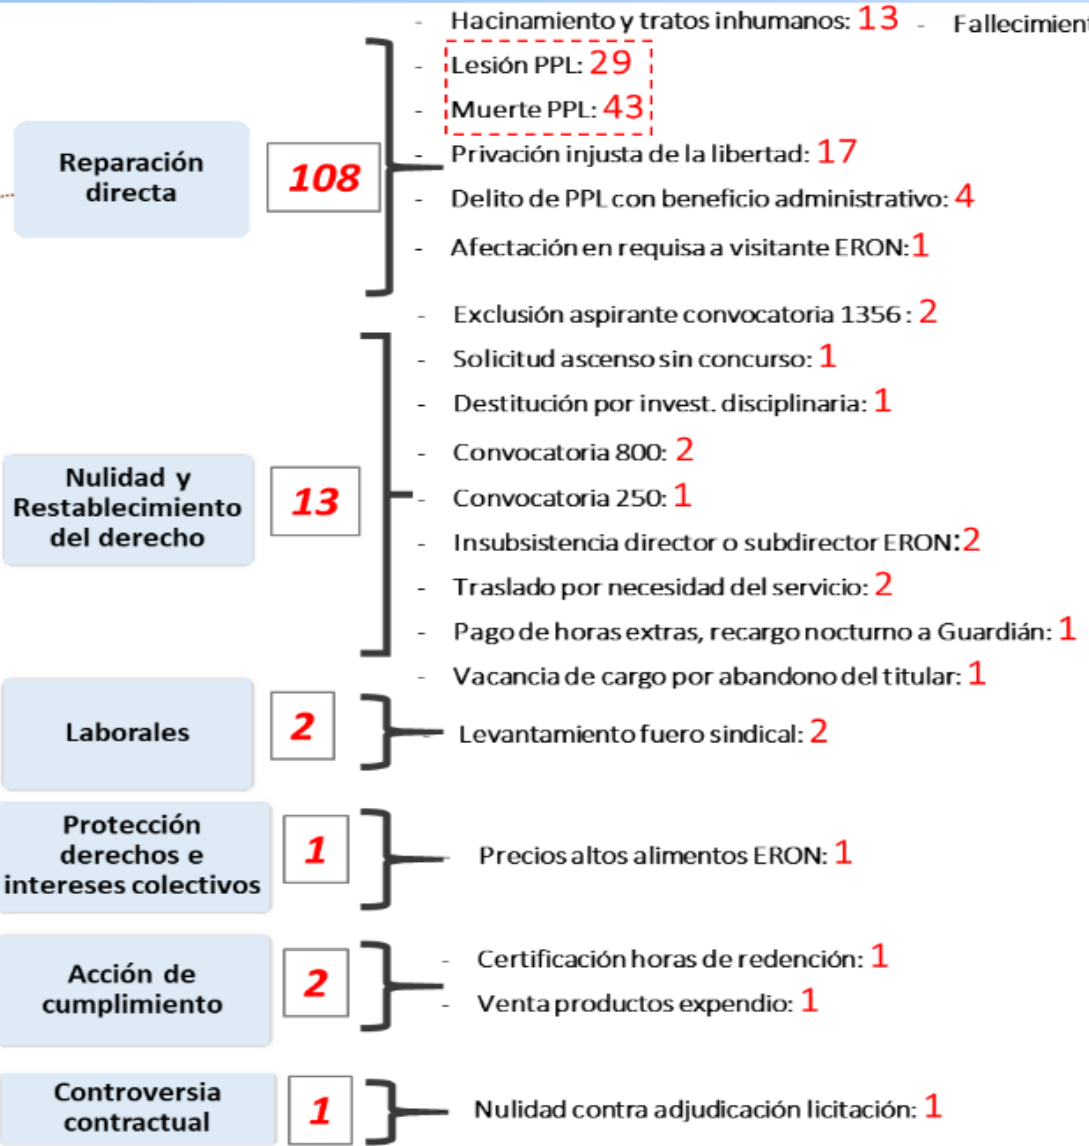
Reparación directa

108

- Hacinamiento y tratos inhumanos: 13 - Fallecimient
- Lesión PPL: 29
- Muerte PPL: 43
- Privación injusta de la libertad: 17
- Delito de PPL con beneficio administrativo: 4
- Afectación en requisa a visitante ERON: 1

Nulidad y Restablecimiento del derecho

13

- Exclusión aspirante convocatoria 1356 : 2
- Solicitud ascenso sin concurso: 1
- Destitución por invest. disciplinaria: 1
- Convocatoria 800: 2
- Convocatoria 250: 1
- Insubsistencia director o subdirector ERON: 2
- Traslado por necesidad del servicio: 2
- Pago de horas extras, recargo nocturno a Guardián: 1
- Vacancia de cargo por abandono del titular: 1

Laborales

2

- Levantamiento fuero sindical: 2

Protección derechos e intereses colectivos

1

Precios altos alimentos ERON: 1

Acción de cumplimiento

2

- Certificación horas de redención: 1
- Venta productos expendio: 1

Controversia contractual

1

Nulidad contra adjudicación licitación: 1